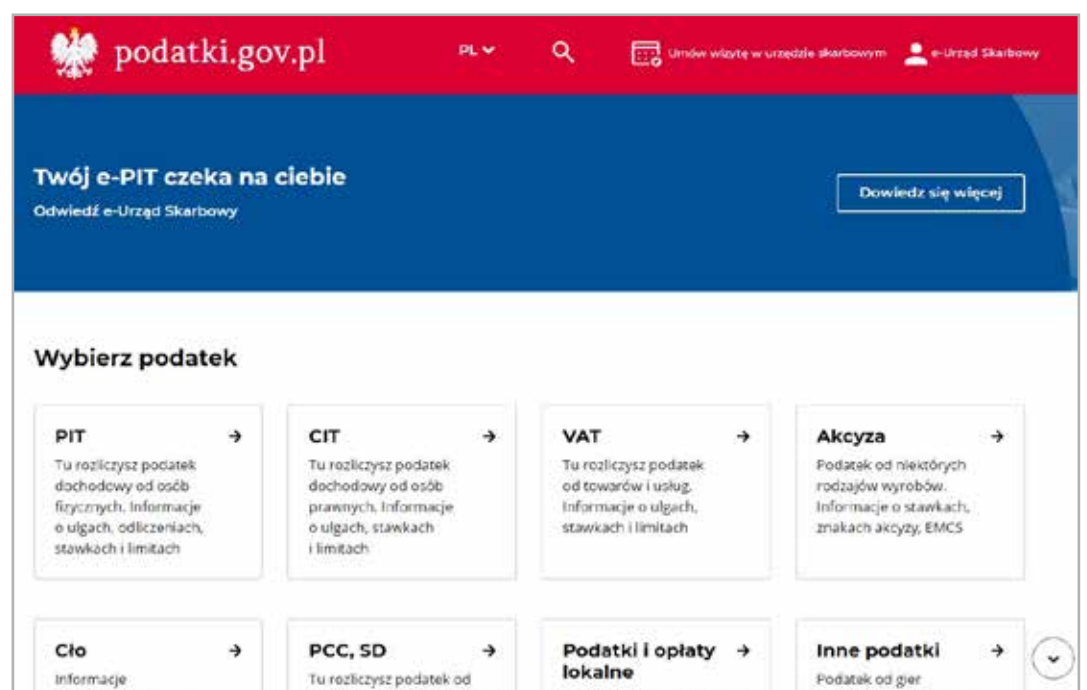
podatki.gov.pl

PL

Umów wizytę w urzędzie skarbowym

e-Urząd Skarbowy

Twój e-PIT czeka na ciebie

Odwiedź e-Urząd Skarbowy

Dowiedz się więcej

Wybierz podatek

PIT →
Tu rozliczysz podatek dochodowy od osób fizycznych. Informacje o ulgach, odliczeniach, stawkach i limitach

CIT →
Tu rozliczysz podatek dochodowy od osób prawnych. Informacje o ulgach, stawkach i limitach

VAT →
Tu rozliczysz podatek od towarów i usług. Informacje o ulgach, stawkach i limitach

Akcyza →
Podatek od niektórych rodzajów wyrobów. Informacje o stawkach, znakach akcyzy, EMCS

Cło →
Informacje

PCC, SD →
Tu rozliczysz podatek od

Podatki i opłaty lokalne →

Inne podatki →
Podatek od gier